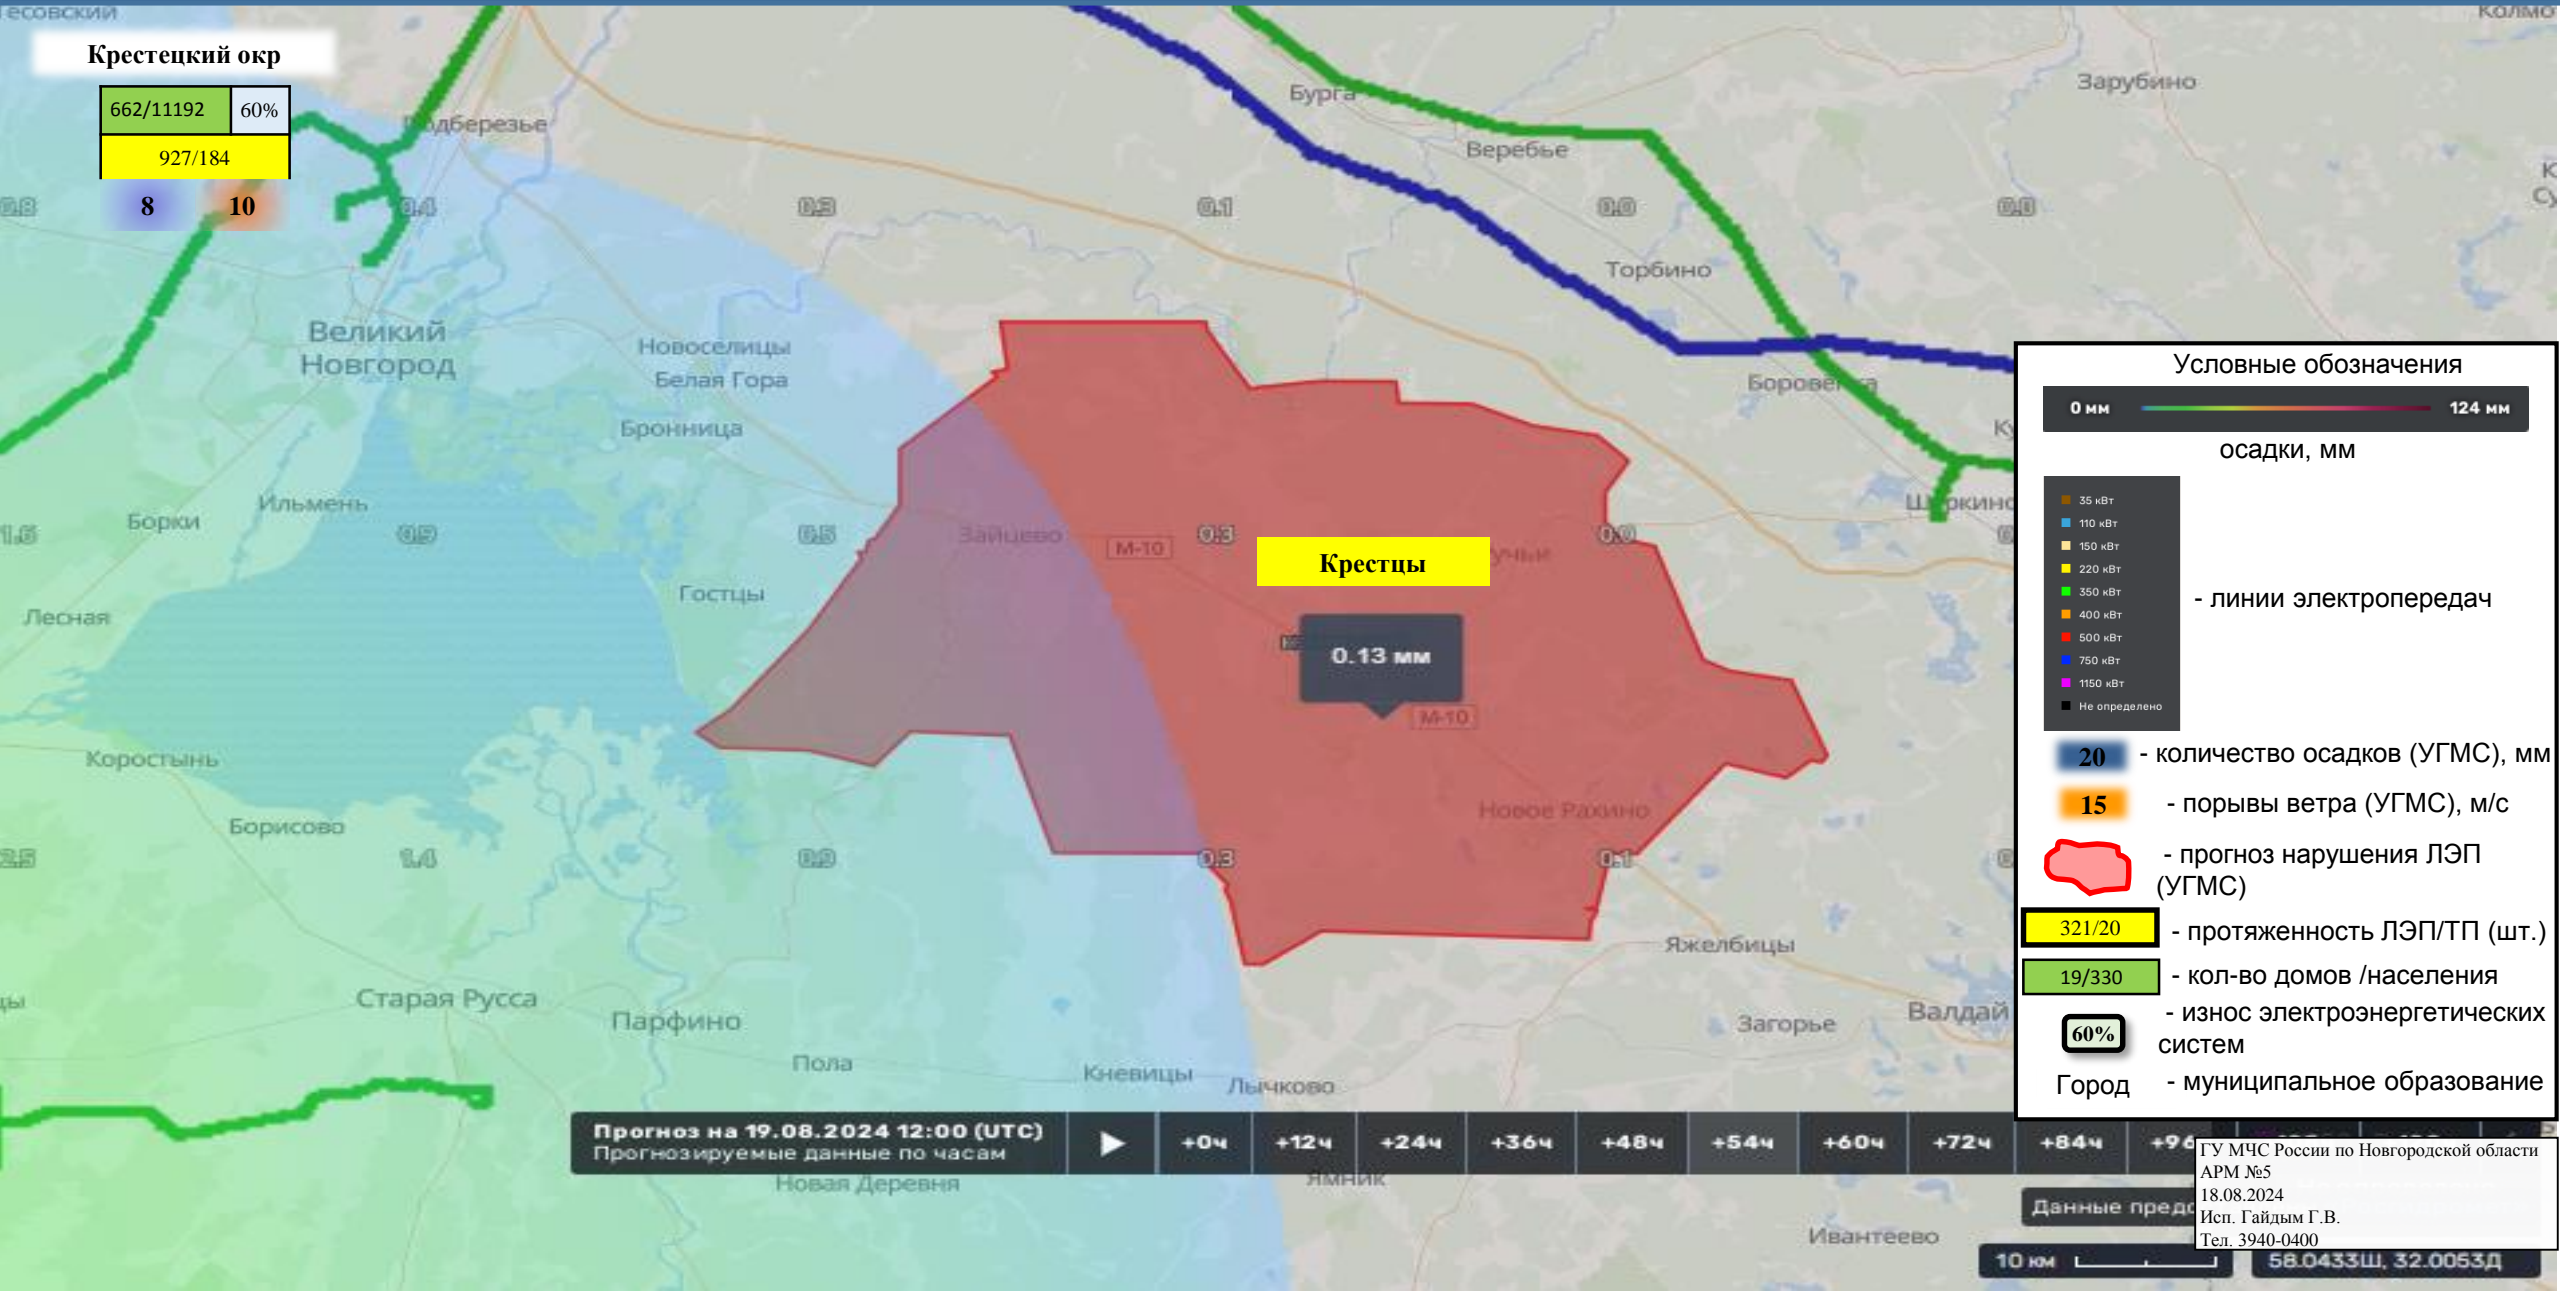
есовский
Крестецкий окр
662/11192 60%
927/184
8 10
Колмо
Подберезье
Бурга
Зарубино
Веребье
0.8 0.4 0.3 0.1 0.0 0.0
Торбино
Великий Новгород
Новоселицы
Белая Гора
Бронница
Боровенка
Ильмень
Борки
1.6 0.9 0.5 0.3 0.0
Зайцево
М-10
Крестцы
Гостцы
Лесная
0.13 мм
М-10
Коростынь
Борисово
Новое Рахино
2.5 1.4 0.9 0.3 0.1
Яжелбицы
Старая Русса
Парфино
Пола
Кневицы
Лычково
Загорье
Валдай
Условные обозначения
0 мм 124 мм
осадки, мм
35 кВт
110 кВт
150 кВт
220 кВт
350 кВт
400 кВт
500 кВт
750 кВт
1150 кВт
Не определено
- линии электропередач
20 - количество осадков (УГМС), мм
15 - порывы ветра (УГМС), м/с
- прогноз нарушения ЛЭП (УГМС)
321/20 - протяженность ЛЭП/ТП (шт.)
19/330 - кол-во домов /населения
60% - износ электроэнергетических систем
Город - муниципальное образование
Прогноз на 19.08.2024 12:00 (UTC)
Прогнозируемые данные по часам
+0ч +12ч +24ч +36ч +48ч +54ч +60ч +72ч +84ч +96
Новая Деревня
Ямник
Данные предо
Ивантеево
10 км
58.0433Ш, 32.0053Д
ГУ МЧС России по Новгородской области
АРМ №5
18.08.2024
Исп. Гайдым Г.В.
Тел. 3940-0400